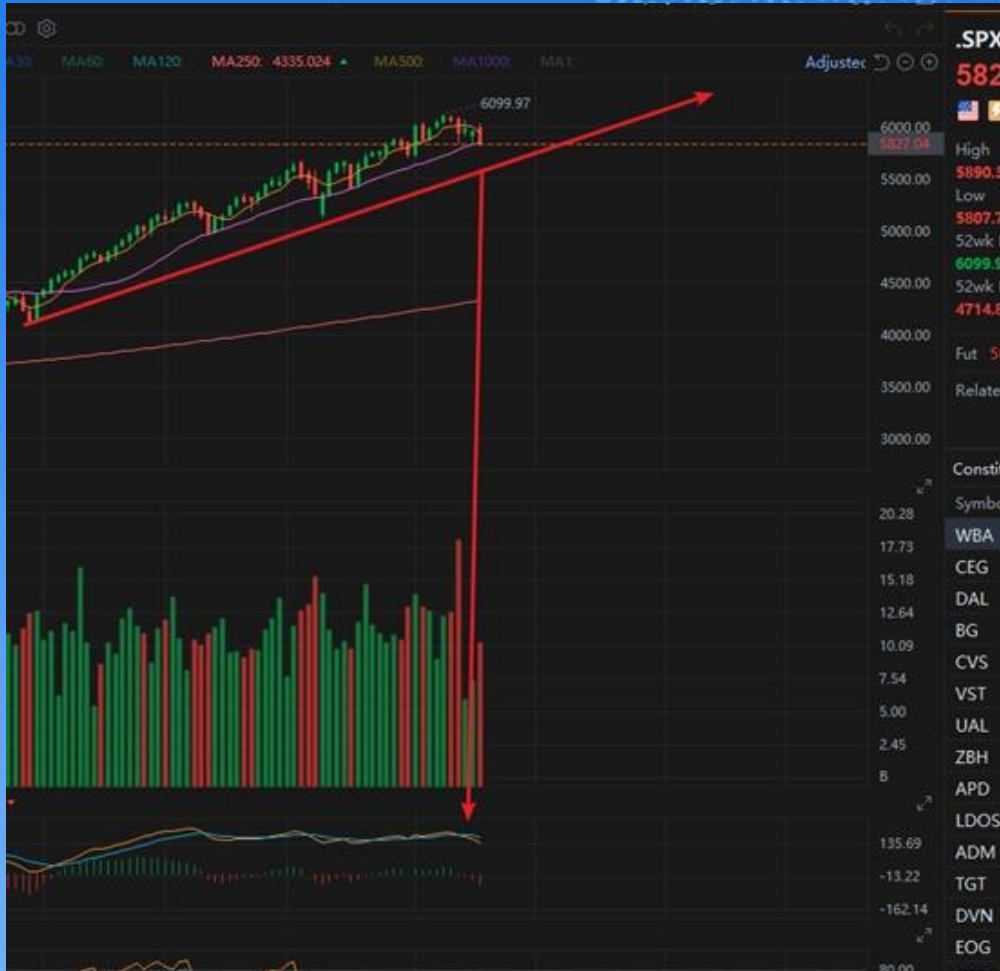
A30: MA60: MA120: MA250: 4335.024 ▲ MA500: MA1000: MA1 Adjustec

.SPX
582

6099.97

6000.00
5827.04
5500.00
5000.00
4500.00
4000.00
3500.00
3000.00

High
5890.3
Low
5807.7
52wk
6099.9
52wk
4714.8

Fut 5

Relate

20.28
17.73
15.18
12.64
10.09
7.54
5.00
2.45
B

Constit
Symbo
WBA
CEG
DAL
BG
CVS
VST
UAL
ZBH
APD
LDOS
ADM
TGT
DVN
EOG

135.69
-13.22
-162.14
80.00